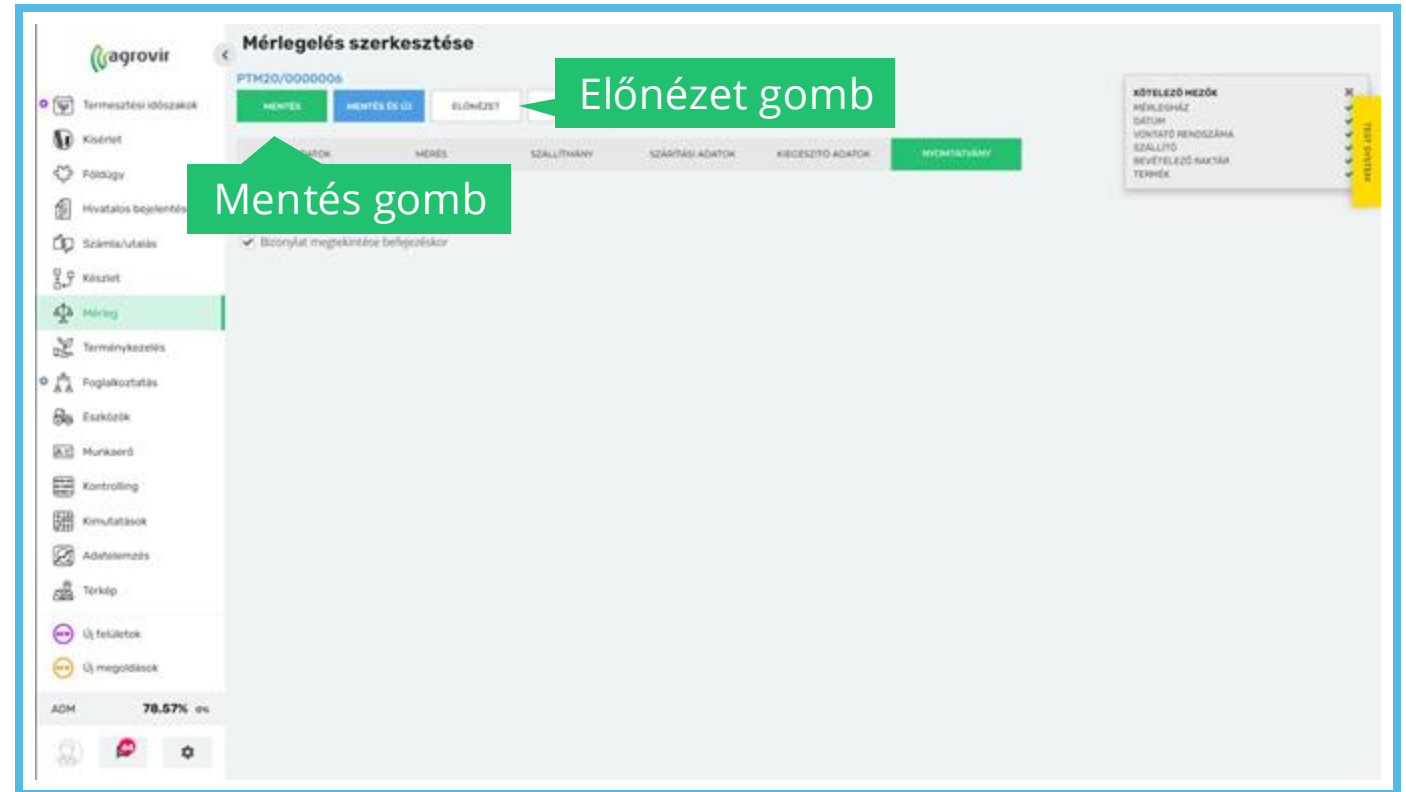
agrovir

Termesztési időszakok
Kísérlet
Földügy
Hivatalos bejelentés
Számla/utalás
Készlet
Mérleg
Terménykezelés
Foglalkoztatás
Eszközök
Munkaerő
Kontrolling
Kimutatások
Adatelemzés
Térkép
Új felületek
Új megoldások

ADM 78.57% 0%

Mérlegelés szerkesztése

PTM20/0000006

MENTÉS
MENTÉS ÉS ÚJ
ELŐNÉZET

Előnézet gomb

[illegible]ADATOK
MÉRÉS
SZÁLLÍTMÁNY
SZÁRÍTÁSI ADATOK
KIEGÉSZÍTŐ ADATOK
NYOMTATVÁNY

Mentés gomb

Bizonylat megtekintése befejezéskor

KÖTELEZŐ MEZŐK
MÉRLEGHÁZ
DÁTUM
VONTATÓ RENDSZÁMA
SZÁLLÍTÓ
BEVÉTELEZŐ RAKTÁR
TERMÉK

TEST SYSTEM